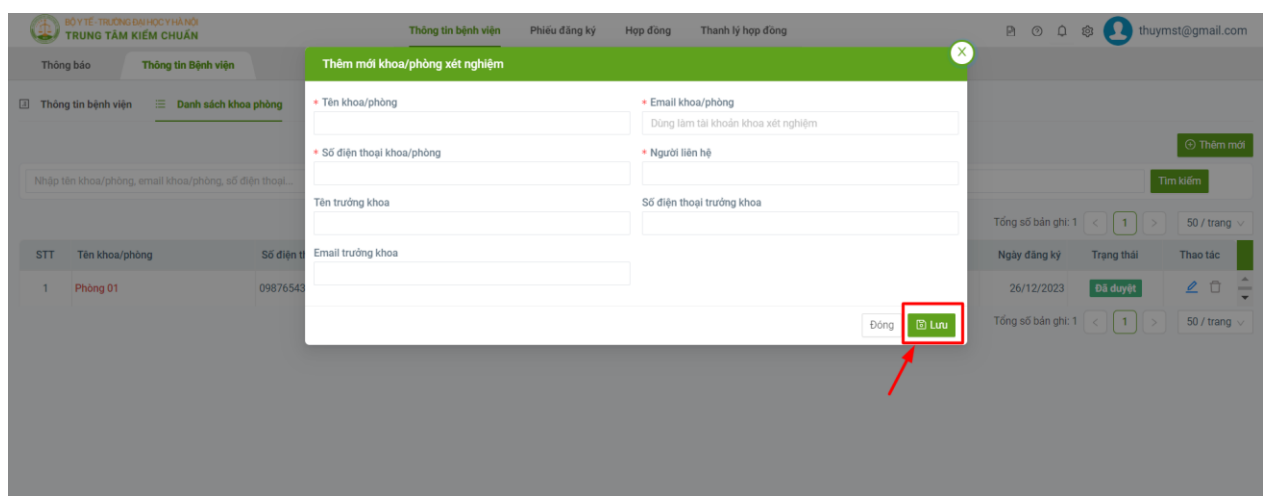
BỘ Y TẾ - TRƯỜNG ĐẠI HỌC Y HÀ NỘI
TRUNG TÂM KIỂM CHUẨN

Thông tin bệnh viện Phiếu đăng ký Hợp đồng Thanh lý hợp đồng

thuymst@gmail.com

Thông báo Thông tin Bệnh viện

Thông tin bệnh viện Danh sách khoa phòng

Thêm mới

Nhập tên khoa/phòng, email khoa/phòng, số điện thoại...

Tìm kiếm

Tổng số bản ghi: 1 < 1 > 50 / trang

| STT | Tên khoa/phòng | Số điện th | Ngày đăng ký | Trạng thái | Thao tác |
|---|---|---|---|---|---|
| 1 | Phòng 01 | 09876543 | 26/12/2023 | Đã duyệt | |

Tổng số bản ghi: 1 < 1 > 50 / trang

Thêm mới khoa/phòng xét nghiệm

* Tên khoa/phòng
* Email khoa/phòng
Dùng làm tài khoản khoa xét nghiệm
* Số điện thoại khoa/phòng
* Người liên hệ
Tên trưởng khoa
Số điện thoại trưởng khoa
Email trưởng khoa

Đóng Lưu